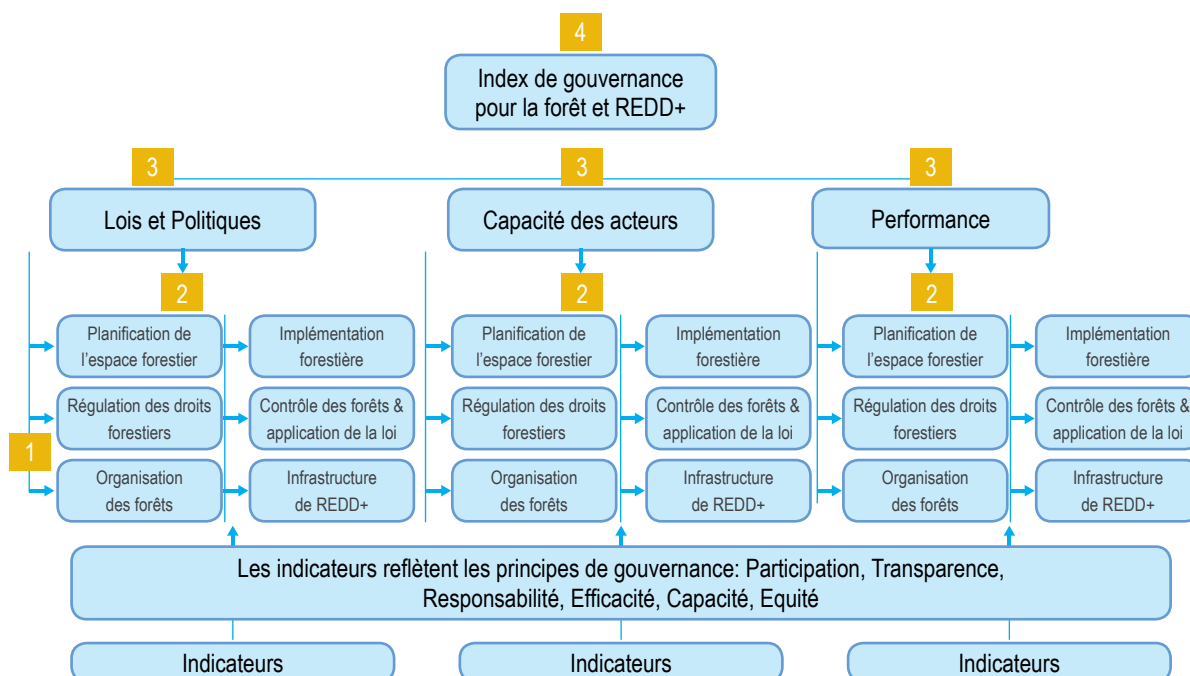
4

Index de gouvernance pour la forêt et REDD+

3

3

3

Lois et Politiques

Capacité des acteurs

Performance

2

2

2

Planification de l'espace forestier

Implémentation forestière

Régulation des droits forestiers

Contrôle des forêts & application de la loi

Organisation des forêts

Infrastructure de REDD+

1

Planification de l'espace forestier

Implémentation forestière

Régulation des droits forestiers

Contrôle des forêts & application de la loi

Organisation des forêts

Infrastructure de REDD+

Planification de l'espace forestier

Implémentation forestière

Régulation des droits forestiers

Contrôle des forêts & application de la loi

Organisation des forêts

Infrastructure de REDD+

Les indicateurs reflètent les principes de gouvernance: Participation, Transparence, Responsabilité, Efficacité, Capacité, Equité

Indicateurs

Indicateurs

Indicateurs